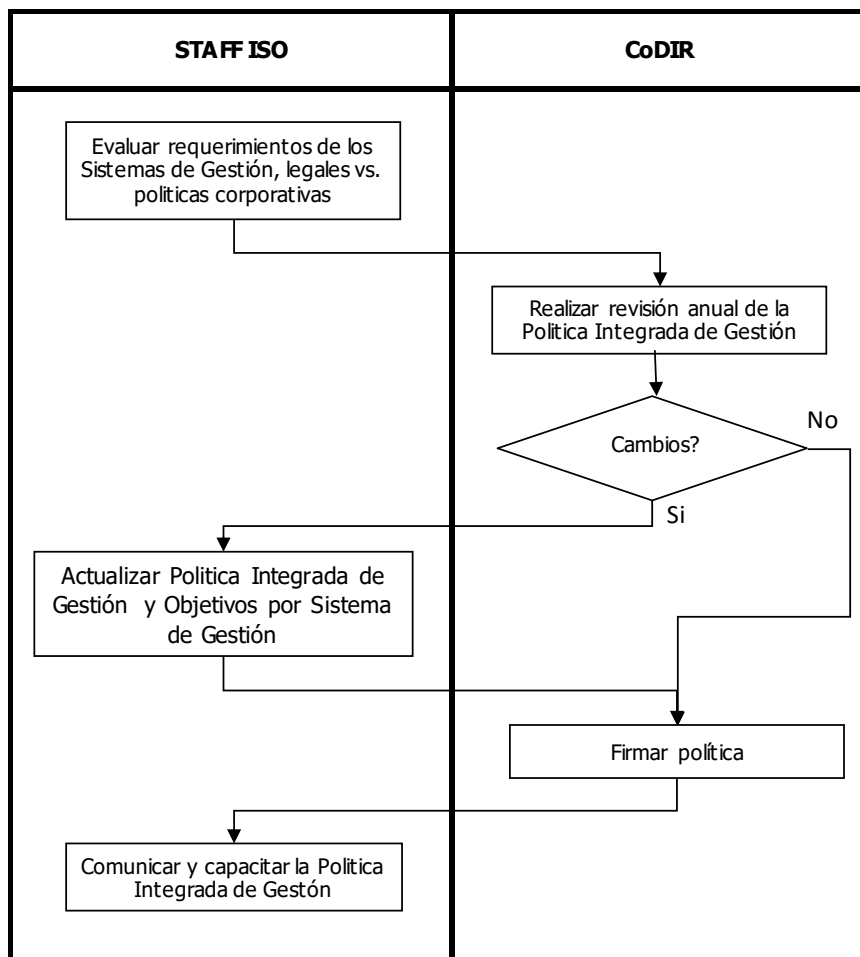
STAFF ISO

CoDIR

Evaluar requerimientos de los Sistemas de Gestión, legales vs. politicas corporativas

Realizar revisión anual de la Politica Integrada de Gestión

Cambios?

No

Si

Actualizar Politica Integrada de Gestión y Objetivos por Sistema de Gestión

Firmar política

Comunicar y capacitar la Politica Integrada de Gestón